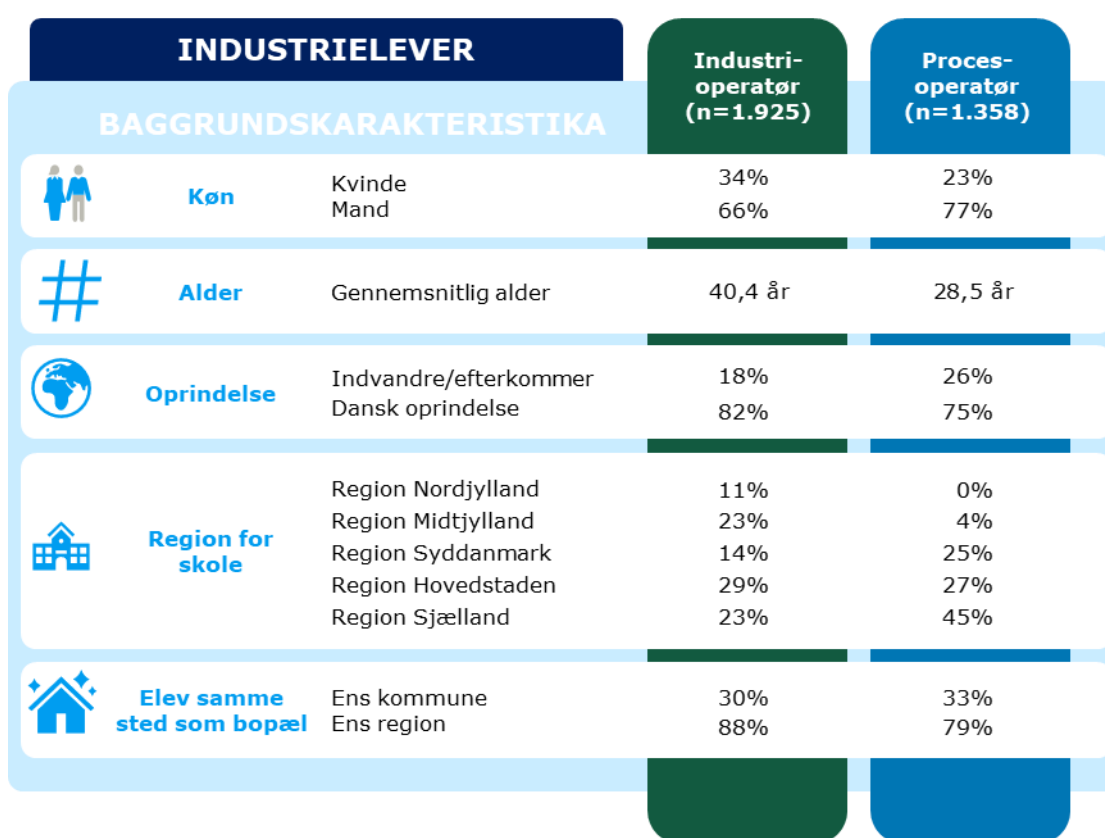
INDUSTRIELEVER

BAGGRUNDSKARAKTERISTIKA

| | | Industri-operatør (n=1.925) | Proces-operatør (n=1.358) |
|---|---|---|---|
| Køn | Kvinde | 34% | 23% |
| | Mand | 66% | 77% |
| Alder | Gennemsnitlig alder | 40,4 år | 28,5 år |
| Oprindelse | Indvandre/efterkommer | 18% | 26% |
| | Dansk oprindelse | 82% | 75% |
| Region for skole | Region Nordjylland | 11% | 0% |
| | Region Midtjylland | 23% | 4% |
| | Region Syddanmark | 14% | 25% |
| | Region Hovedstaden | 29% | 27% |
| | Region Sjælland | 23% | 45% |
| Elev samme sted som bopæl | Ens kommune | 30% | 33% |
| | Ens region | 88% | 79% |